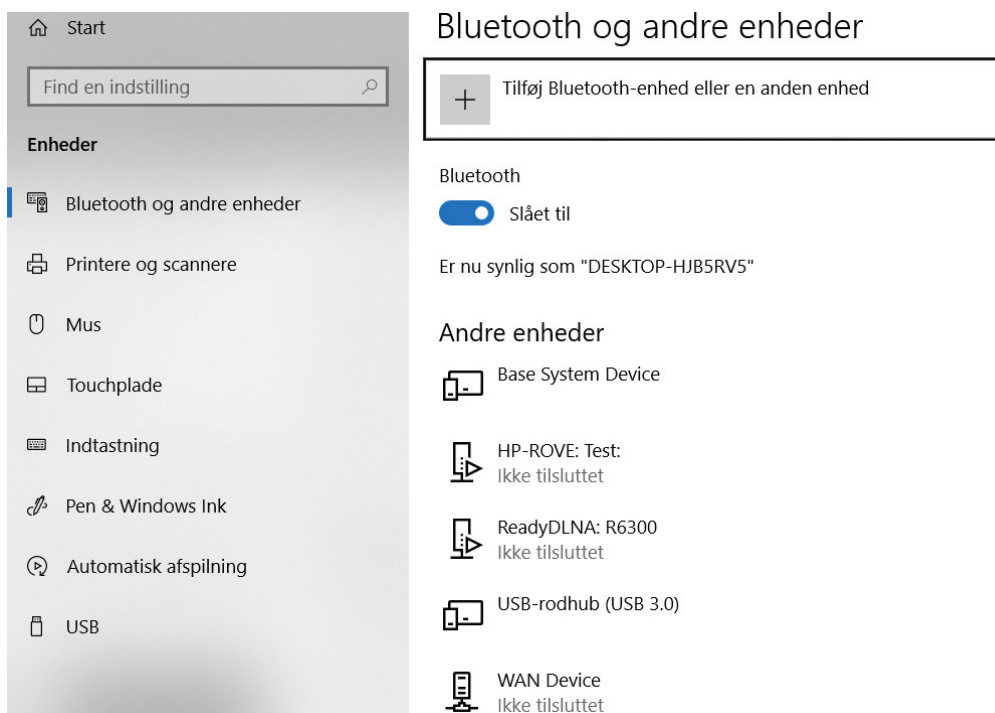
Start

Find en indstilling

Enheder

Bluetooth og andre enheder

Printere og scannere

Mus

Touchplade

Indtastning

Pen & Windows Ink

Automatisk afspilning

USB

Bluetooth og andre enheder

+ Tilføj Bluetooth-enhed eller en anden enhed

Bluetooth

Slået til

Er nu synlig som "DESKTOP-HJB5RV5"

Andre enheder

Base System Device

HP-ROVE: Test:
Ikke tilsluttet

ReadyDLNA: R6300
Ikke tilsluttet

USB-rodhub (USB 3.0)

WAN Device
Ikke tilsluttet